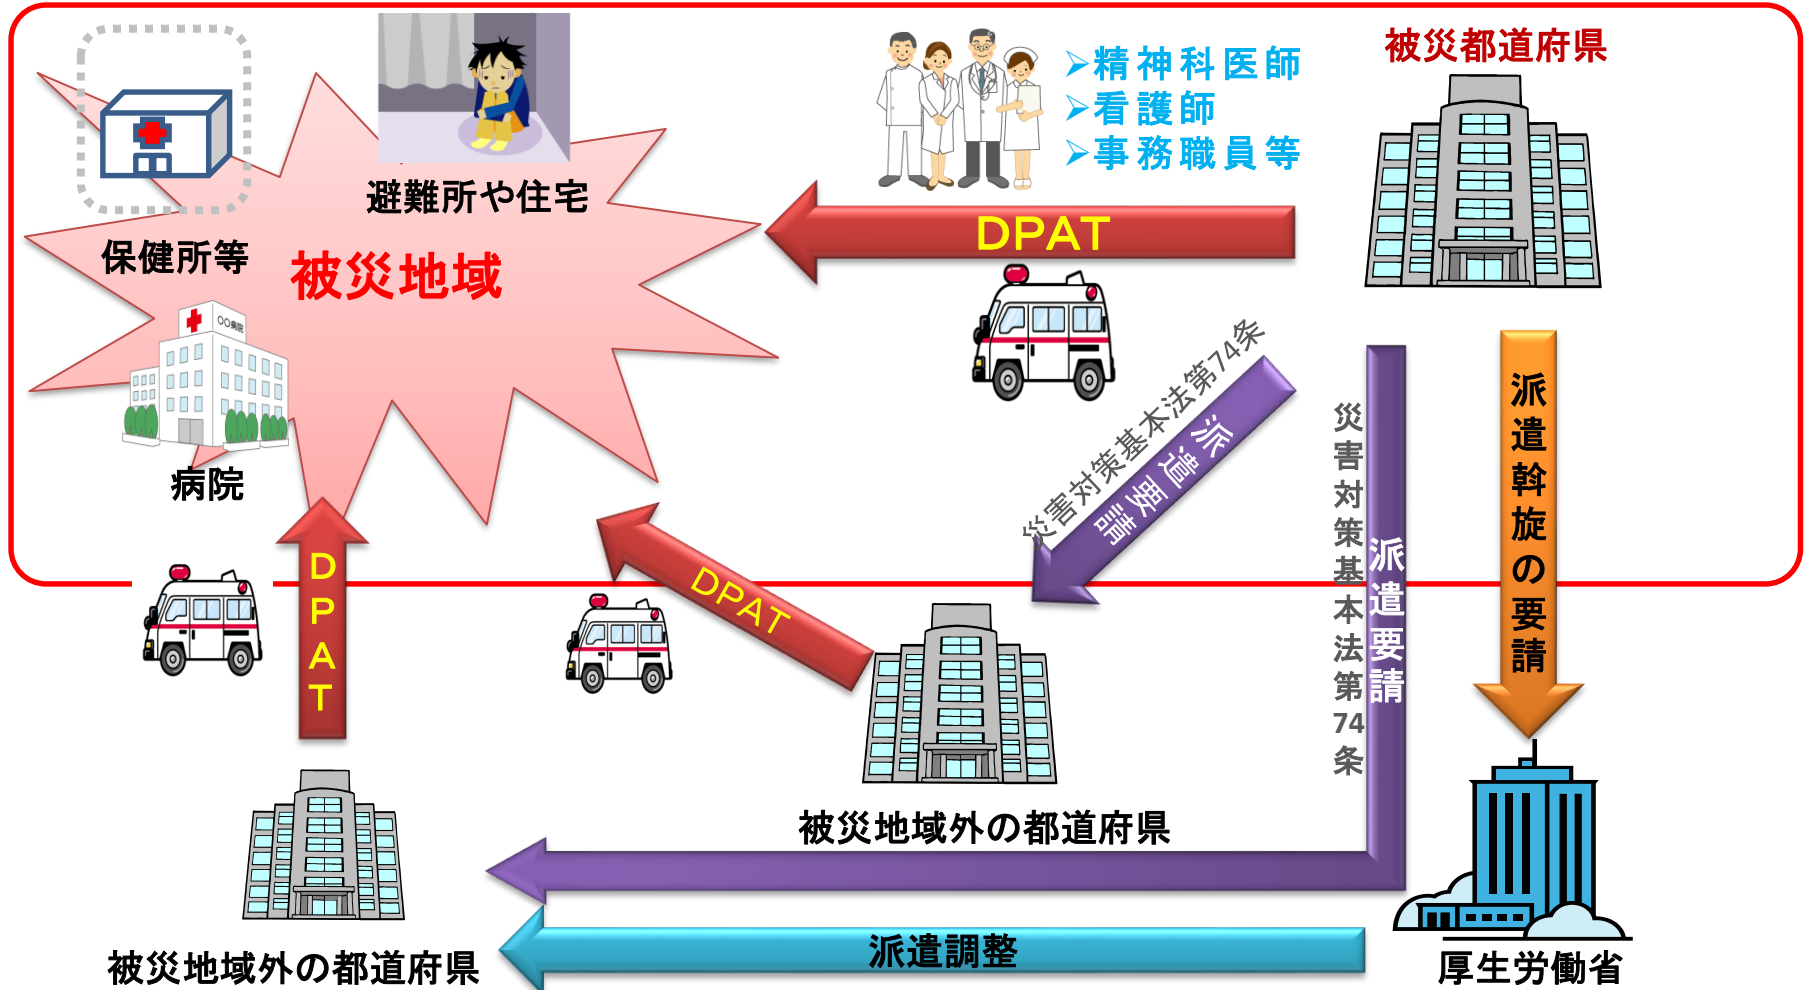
保健所等

避難所や住宅

被災地域

病院

➢精神科医師
➢看護師
➢事務職員等

被災都道府県

DPAT

災害対策基本法第74条
派遣要請

災害対策基本法第74条
派遣要請

派遣斡旋の要請

DPAT

DPAT

被災地域外の都道府県

被災地域外の都道府県

派遣調整

厚生労働省